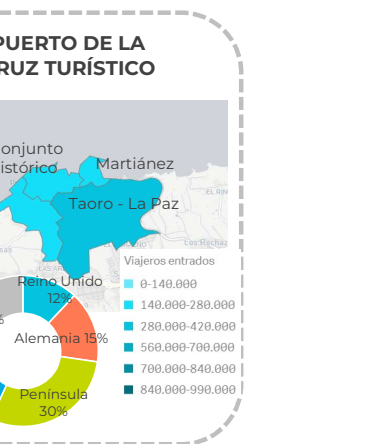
PUERTO DE LA
RUZ TURÍSTICO

onjunto
istórico

Martiánez

Taoro - La Paz

EL RINCÓN

Los Rechaza

LAS ARENAS

Viajeros entrados

0-140.000

140.000-280.000

280.000-420.000

560.000-700.000

700.000-840.000

840.000-990.000

Reino Unido
12%

%

Alemania 15%

Península
30%